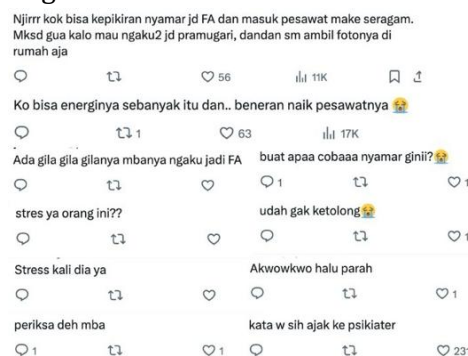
Njirrr kok bisa kepikiran nyamar jd FA dan masuk pesawat make seragam. Mksd gua kalo mau ngaku2 jd pramugari, dandan sm ambil fotonya di rumah aja

56 11K

Ko bisa energinya sebanyak itu dan.. beneran naik pesawatnya 😭

1 63 17K

Ada gila gila gilanya mbanya ngaku jadi FA

buat apaa cobaaa nyamar ginii? 😭

1 1

stres ya orang ini??

udah gak ketolong 😭

1

Stress kali dia ya

Akwowkwo halu parah

1

periksa deh mba

1 1

kata w sih ajak ke psikiater

23